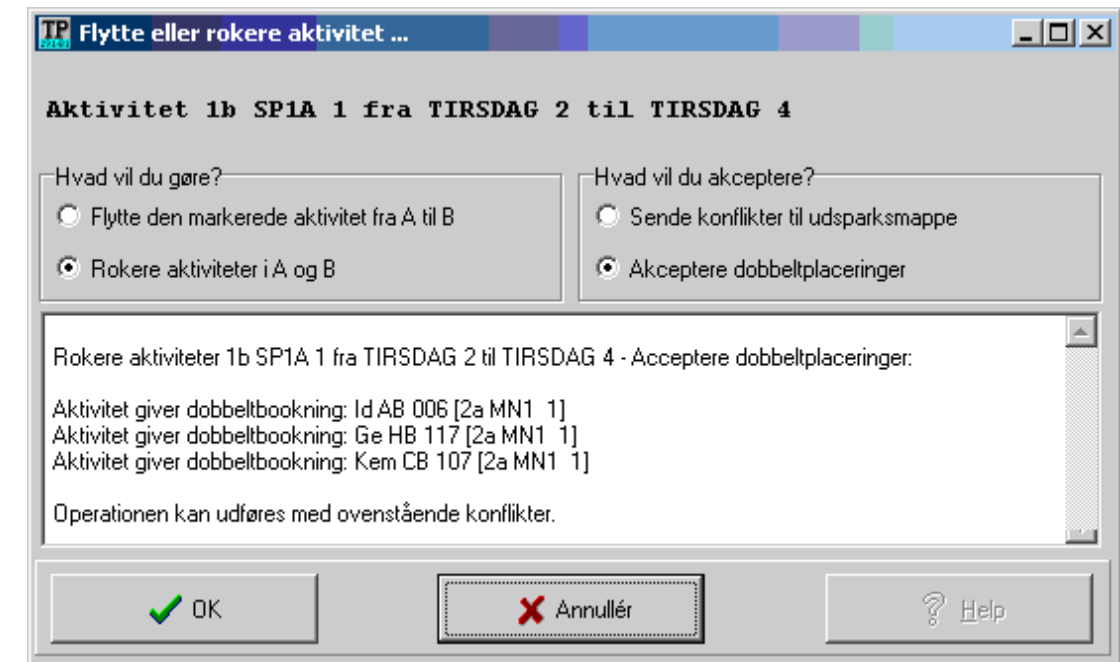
TP Flytte eller rokere aktivitet ...

Aktivitet 1b SP1A 1 fra TIRSDAG 2 til TIRSDAG 4

Hvad vil du gøre?
Flytte den markerede aktivitet fra A til B
Rokere aktiviteter i A og B

Hvad vil du akceptere?
Sende konflikter til udsparksmappe
Akceptere dobbeltplaceringer

Rokere aktiviteter 1b SP1A 1 fra TIRSDAG 2 til TIRSDAG 4 - Acceptere dobbeltplaceringer:

Aktivitet giver dobbeltbookning: Id AB 006 [2a MN1 1]
Aktivitet giver dobbeltbookning: Ge HB 117 [2a MN1 1]
Aktivitet giver dobbeltbookning: Kem CB 107 [2a MN1 1]

Operationen kan udføres med ovenstående konflikter.

OK
Annullér
Help